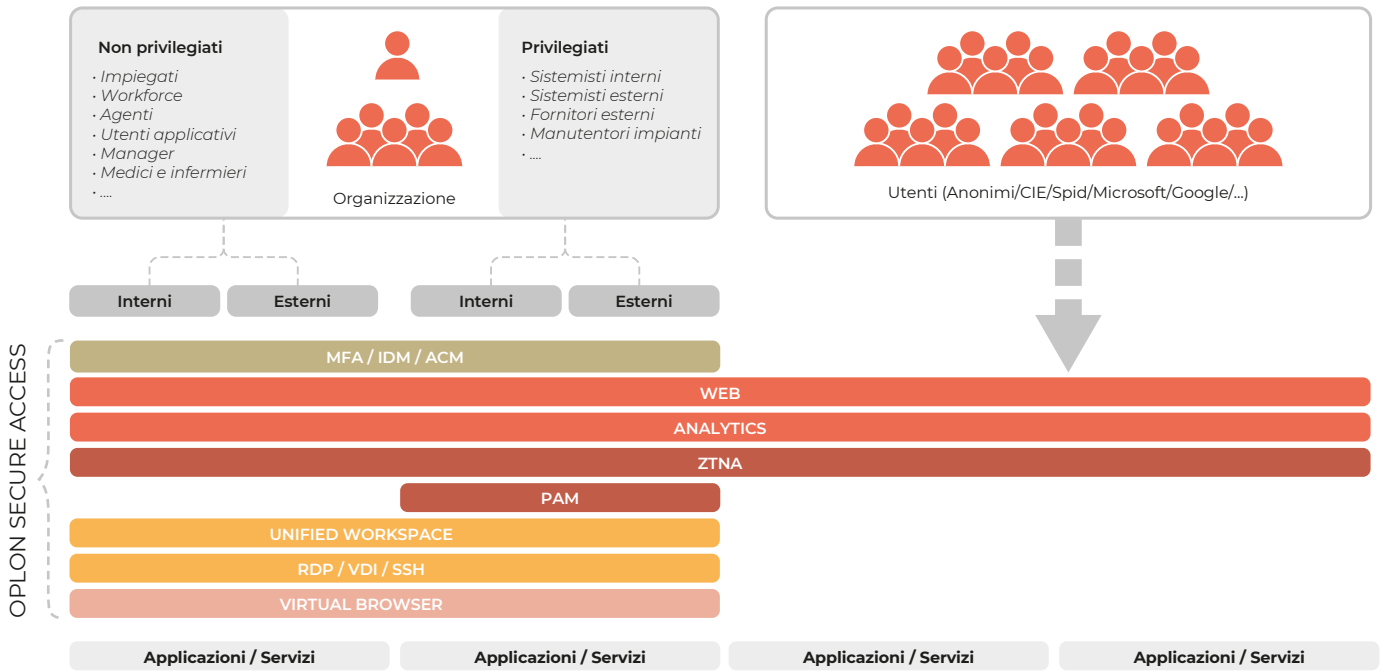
Non privilegiati
· Impiegati
· Workforce
· Agenti
· Utenti applicativi
· Manager
· Medici e infermieri
· ....

Organizzazione

Privilegiati
· Sistemisti interni
· Sistemisti esterni
· Fornitori esterni
· Manutentori impianti
· ....

Utenti (Anonimi/CIE/Spid/Microsoft/Google/...)

Interni
Esterni
Interni
Esterni

OPLON SECURE ACCESS

MFA / IDM / ACM
WEB
ANALYTICS
ZTNA
PAM
UNIFIED WORKSPACE
RDP / VDI / SSH
VIRTUAL BROWSER

Applicazioni / Servizi
Applicazioni / Servizi
Applicazioni / Servizi
Applicazioni / Servizi